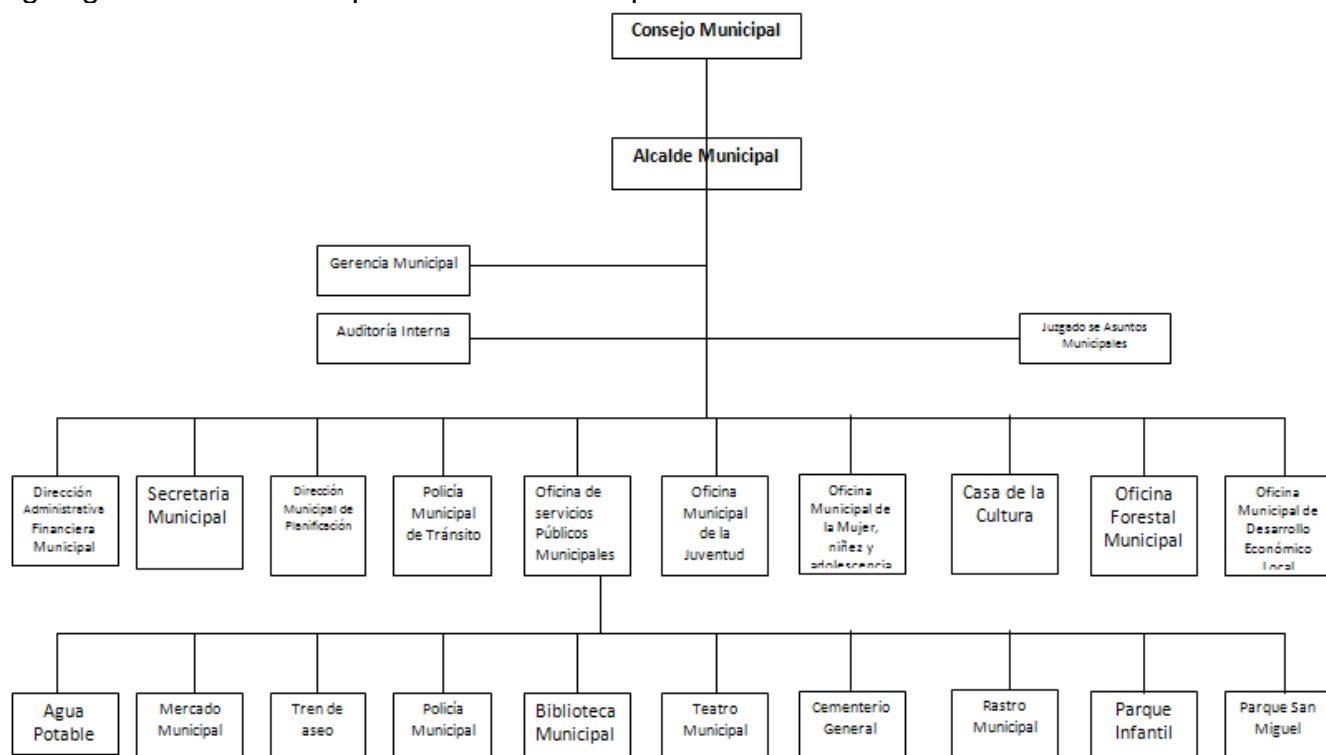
Consejo Municipal

Alcalde Municipal

Gerencia Municipal

Auditoría Interna

Juzgado se Asuntos Municipales

Dirección Administrativa Financiera Municipal

Secretaria Municipal

Dirección Municipal de Planificación

Policía Municipal de Tránsito

Oficina de servicios Públicos Municipales

Oficina Municipal de la Juventud

Oficina Municipal de la Mujer, niñez y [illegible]

Casa de la Cultura

Oficina Forestal Municipal

Oficina Municipal de Desarrollo Económico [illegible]

Agua Potable

Mercado Municipal

Tren de aseo

Policía Municipal

Biblioteca Municipal

Teatro Municipal

Cementerio General

Rastro Municipal

Parque Infantil

Parque San Miguel